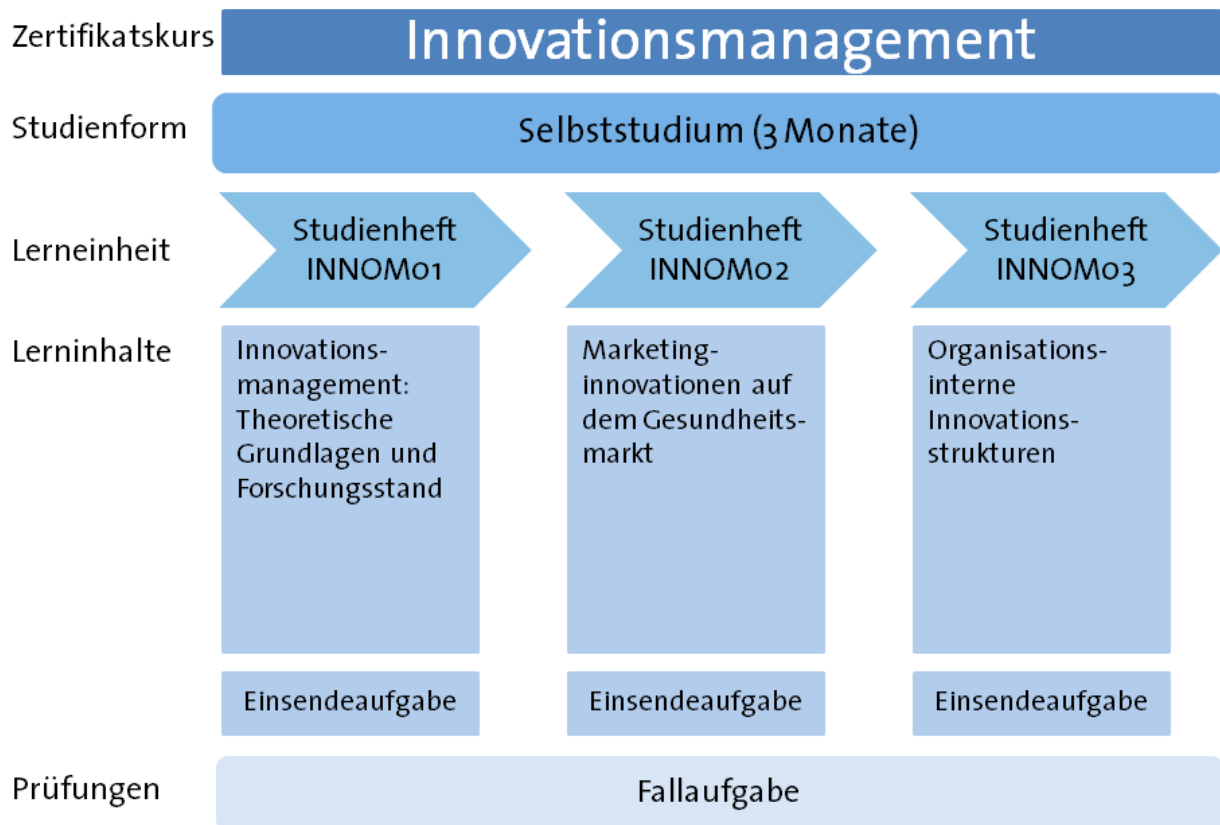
Zertifikatskurs
Innovationsmanagement

Studienform
Selbststudium (3 Monate)

Lerneinheit
Studienheft INNOM01
Studienheft INNOM02
Studienheft INNOM03

Lerninhalte
Innovationsmanagement: Theoretische Grundlagen und Forschungsstand
Marketinginnovationen auf dem Gesundheitsmarkt
Organisations-interne Innovationsstrukturen

Einsendeaufgabe
Einsendeaufgabe
Einsendeaufgabe

Prüfungen
Fallaufgabe